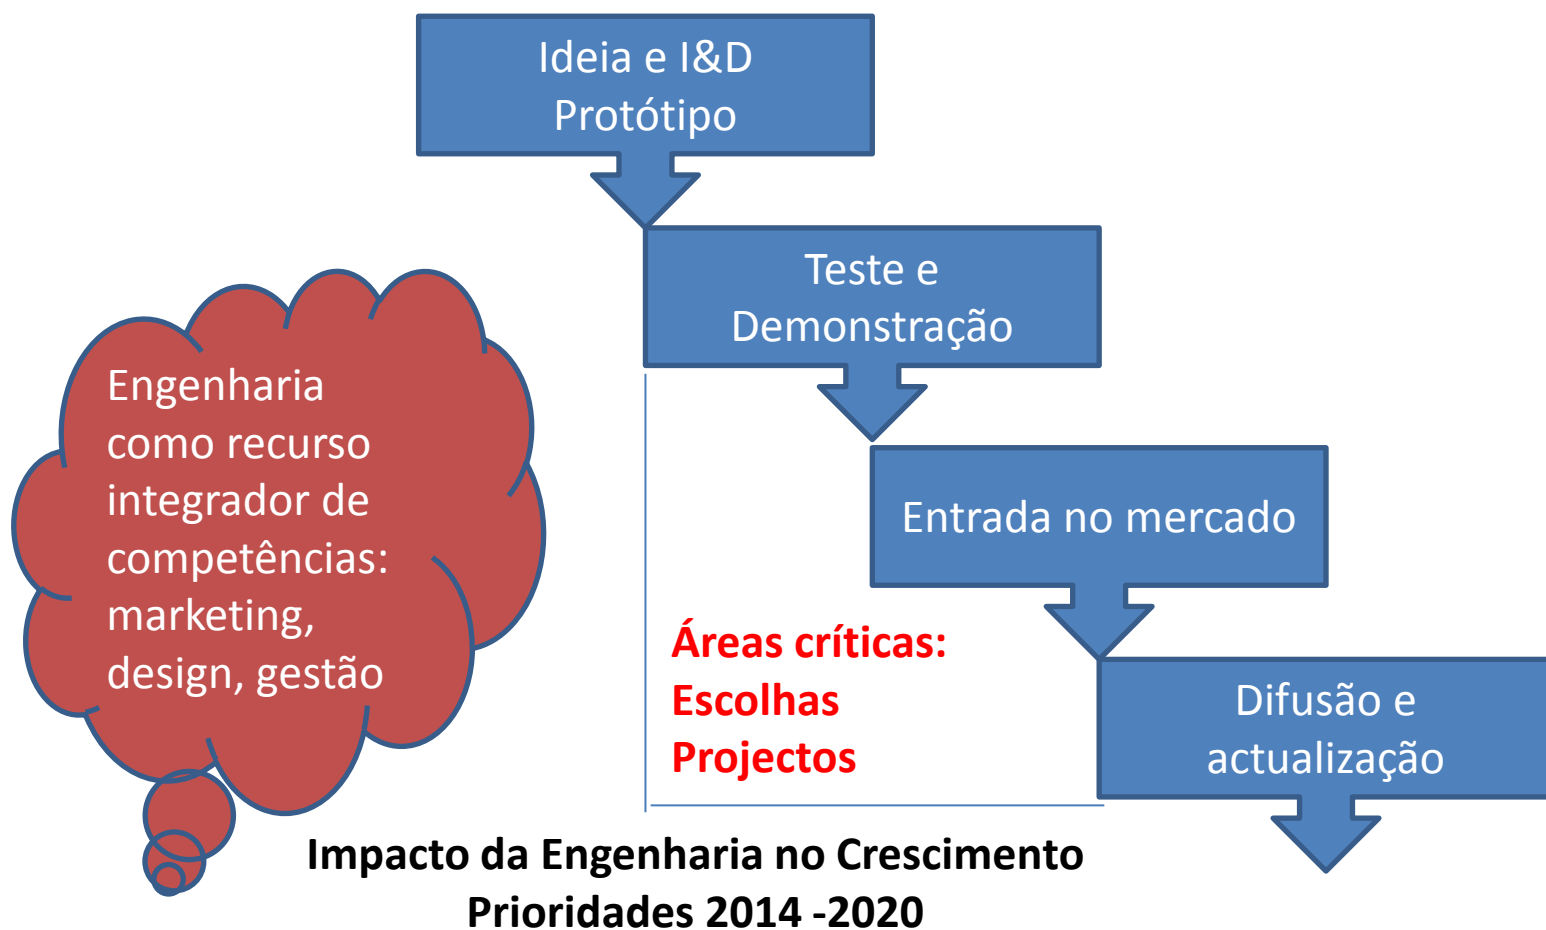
Ideia e I&D
Protótipo

Teste e
Demonstração

Entrada no mercado

Difusão e
actualização

Engenharia
como recurso
integrador de
competências:
marketing,
design, gestão

Áreas críticas:
Escolhas
Projectos

Impacto da Engenharia no Crescimento
Prioridades 2014 -2020